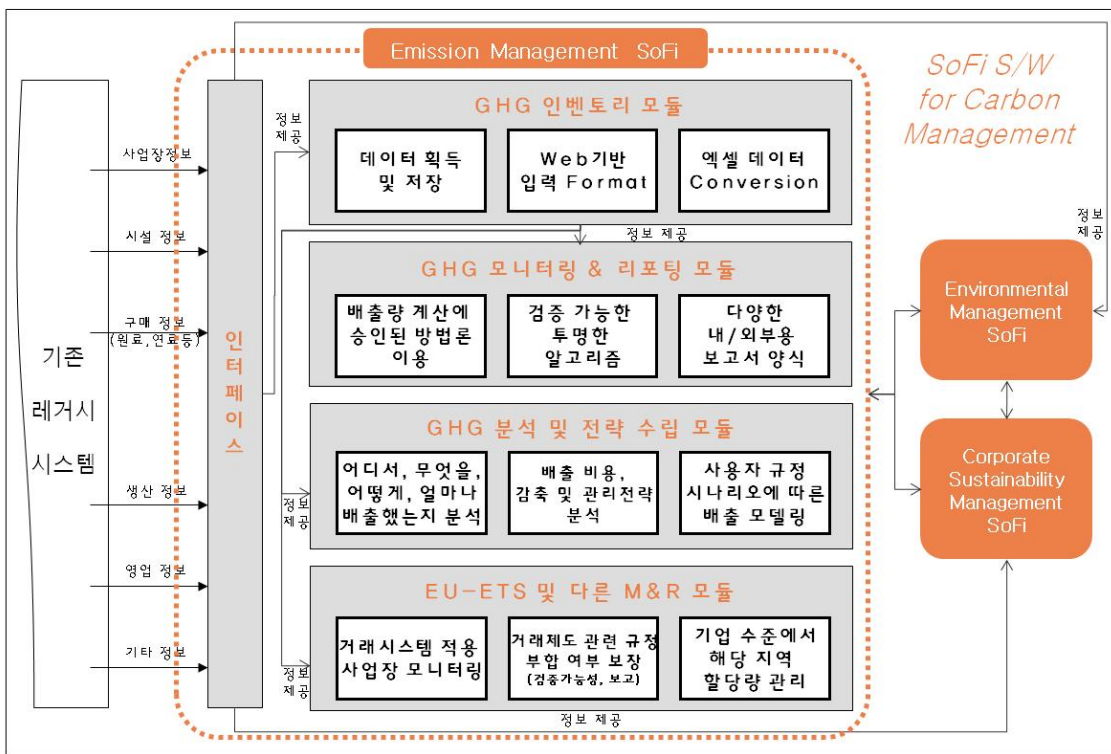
Emission Management SoFi

SoFi S/W for Carbon Management

기존 레거시 시스템

사업장정보

시설 정보

구매 정보 (원료, 연료등)

생산 정보

영업 정보

기타 정보

인터페이스

정보 제공

GHG 인벤토리 모듈

데이터 획득 및 저장

Web기반 입력 Format

엑셀 데이터 Conversion

정보 제공

GHG 모니터링 & 리포팅 모듈

배출량 계산에 승인된 방법론 이용

검증 가능한 투명한 알고리즘

다양한 내/외부용 보고서 양식

GHG 분석 및 전략 수립 모듈

정보 제공

어디서, 무엇을, 어떻게, 얼마나 배출했는지 분석

배출 비용, 감축 및 관리전략 분석

사용자 규정 시나리오에 따른 배출 모델링

EU-ETS 및 다른 M&R 모듈

정보 제공

거래시스템 적용 사업장 모니터링

거래제도 관련 규정 부합 여부 보장 (검증가능성, 보고)

기업 수준에서 해당 지역 할당량 관리

정보 제공

정보 제공

Environmental Management SoFi

Corporate Sustainability Management SoFi